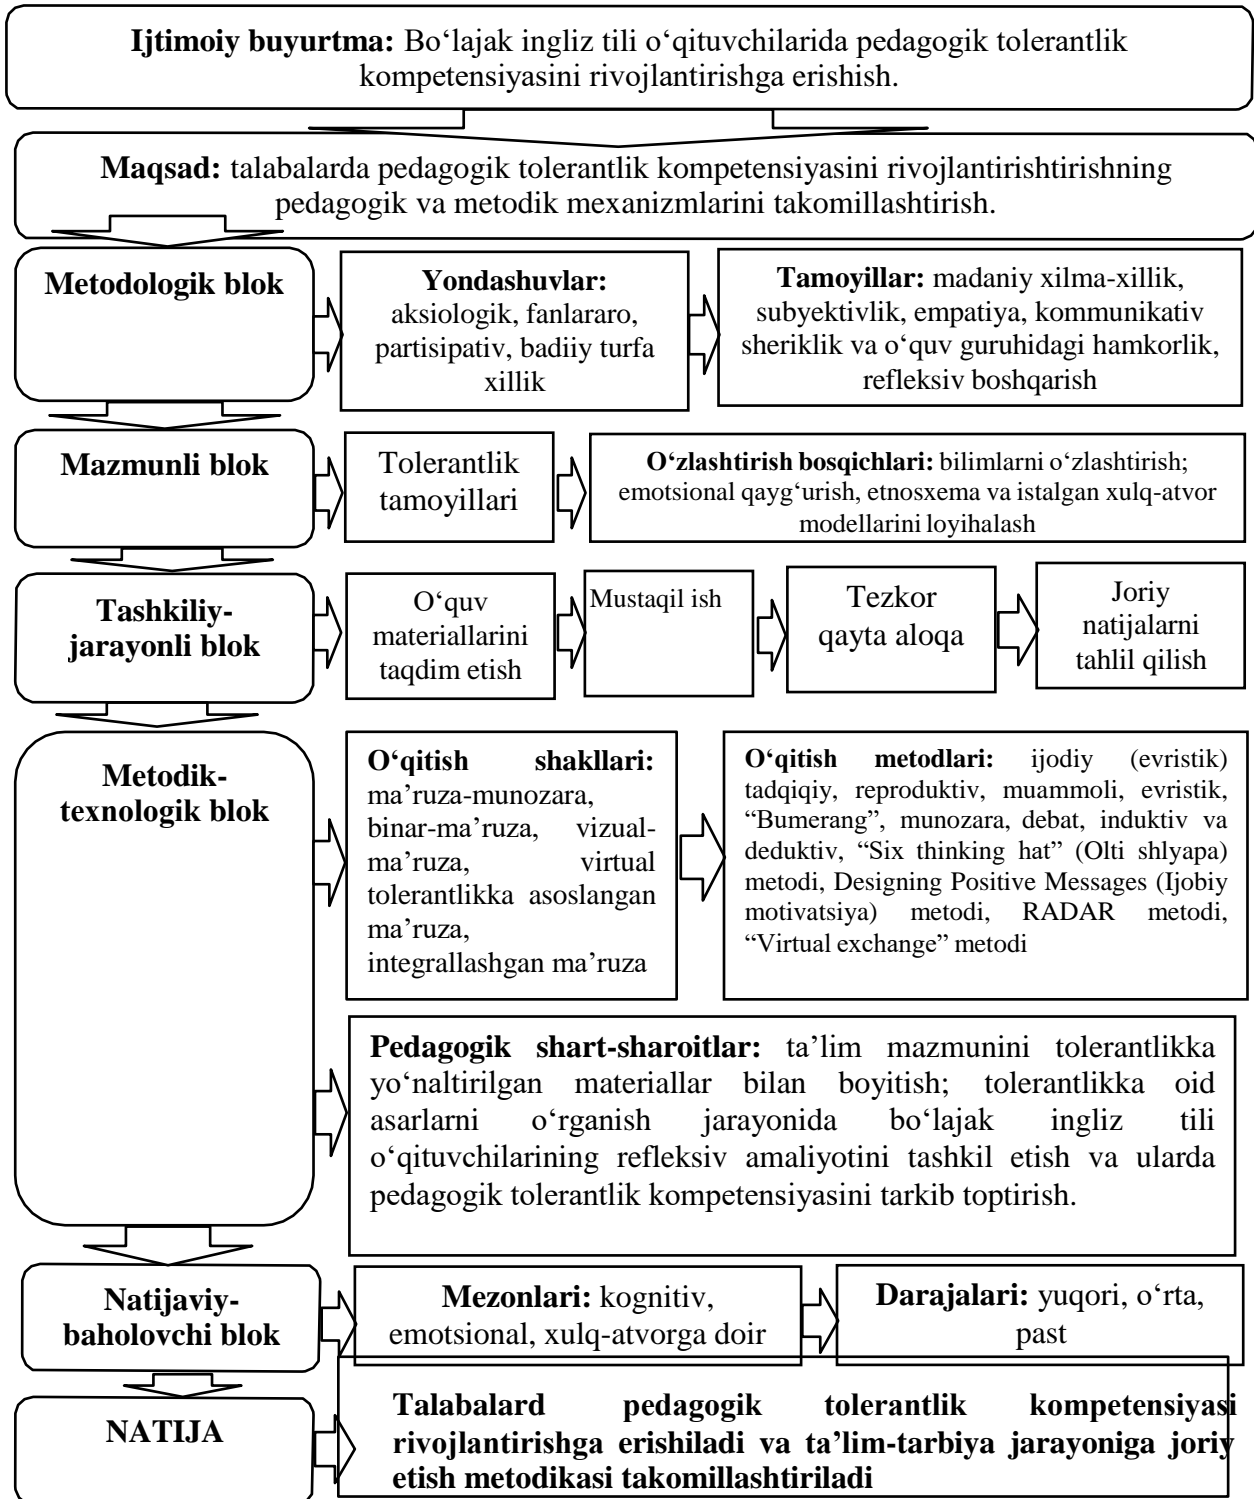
**Ijtimoiy buyurtma:** Bo‘lajak ingliz tili o‘qituvchilarida pedagogik tolerantlik kompetensiyasini rivojlantirishga erishish.

**Maqsad:** talabalarda pedagogik tolerantlik kompetensiyasini rivojlantirishtirishning pedagogik va metodik mexanizmlarini takomillashtirish.

**Metodologik blok**

**Yondashuvlar:** aksiologik, fanlararo, partisipativ, badiiy turfa xillik

**Tamoyillar:** madaniy xilma-xillik, subyektivlik, empatiya, kommunikativ sheriklik va o‘quv guruhidagi hamkorlik, refleksiv boshqarish

**Mazmunli blok**

Tolerantlik tamoyillari

**O‘zlashtirish bosqichlari:** bilimlarni o‘zlashtirish; emotsional qayg‘urish, etnosxema va istalgan xulq-atvor modellarini loyihalash

**Tashkiliy-jarayonli blok**

O‘quv materiallarini taqdim etish

Mustaqil ish

Tezkor qayta aloqa

Joriy natijalarni tahlil qilish

**Metodik-texnologik blok**

**O‘qitish shakllari:** ma’ruza-munozara, binar-ma’ruza, vizual-ma’ruza, virtual tolerantlikka asoslangan ma’ruza, integrallashgan ma’ruza

**O‘qitish metodlari:** ijodiy (evristik) tadqiqiy, reproduktiv, muammoli, evristik, “Bumerang”, munozara, debat, induktiv va deduktiv, “Six thinking hat” (Olti shlyapa) metodi, Designing Positive Messages (Ijobiy motivatsiya) metodi, RADAR metodi, “Virtual exchange” metodi

**Pedagogik shart-sharoitlar:** ta’lim mazmunini tolerantlikka yo‘naltirilgan materiallar bilan boyitish; tolerantlikka oid asarlarni o‘rganish jarayonida bo‘lajak ingliz tili o‘qituvchilarining refleksiv amaliyotini tashkil etish va ularda pedagogik tolerantlik kompetensiyasini tarkib toptirish.

**Natijaviy-baholovchi blok**

**Mezonlari:** kognitiv, emotsional, xulq-atvorga doir

**Darajalari:** yuqori, o‘rta, past

**NATIJA**

**Talabalard pedagogik tolerantlik kompetensiyasi rivojlantirishga erishiladi va ta’lim-tarbiya jarayoniga joriy etish metodikasi takomillashtiriladi**